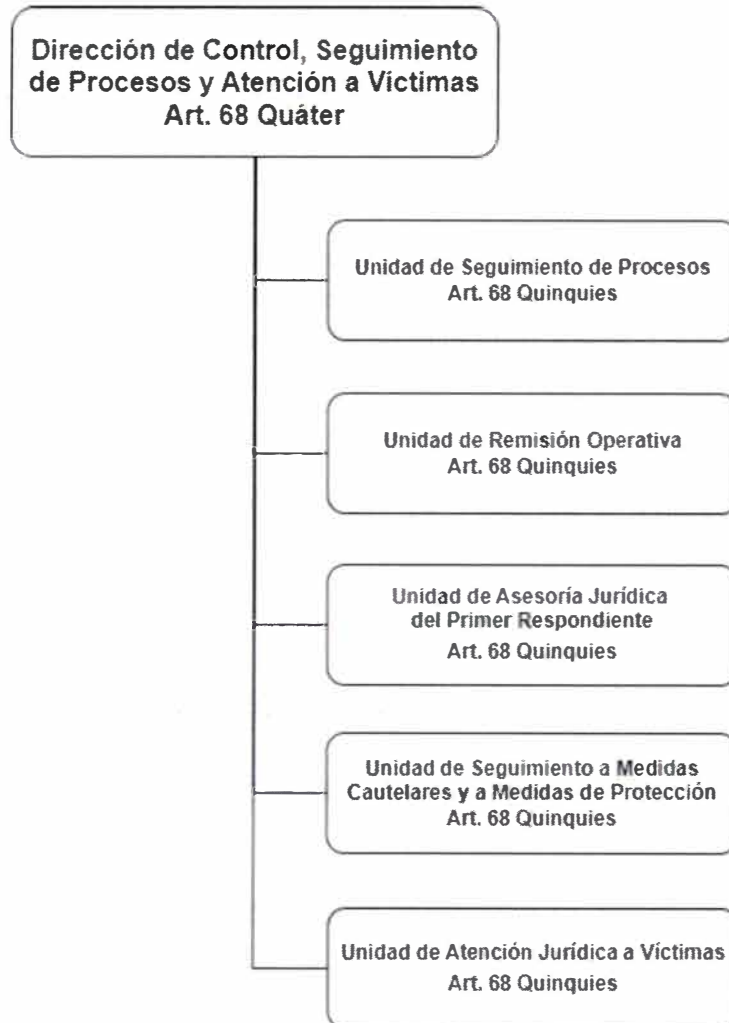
Dirección de Control, Seguimiento de Procesos y Atención a Víctimas
Art. 68 Quáter

Unidad de Seguimiento de Procesos
Art. 68 Quinquies

Unidad de Remisión Operativa
Art. 68 Quinquies

Unidad de Asesoría Jurídica del Primer Respondiente
Art. 68 Quinquies

Unidad de Seguimiento a Medidas Cautelares y a Medidas de Protección
Art. 68 Quinquies

Unidad de Atención Jurídica a Víctimas
Art. 68 Quinquies